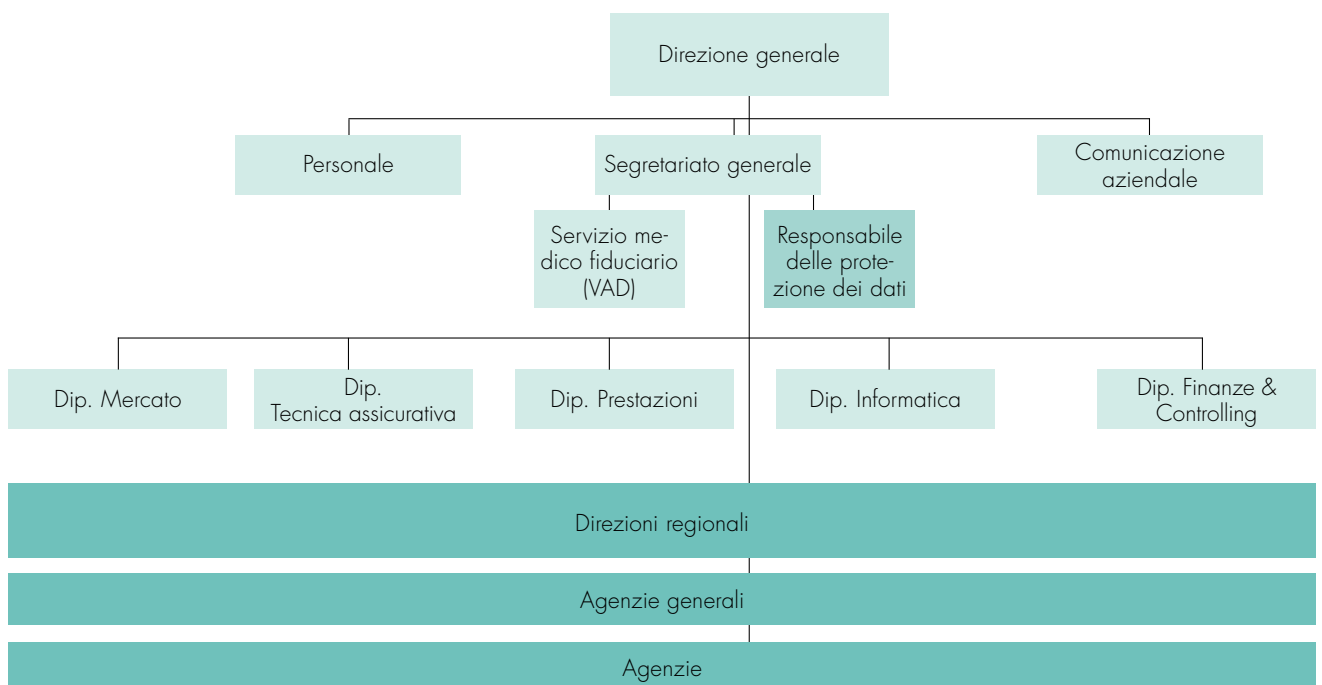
Direzione generale

Personale

Segretariato generale

Comunicazione aziendale

Servizio medico fiduciario (VAD)

Responsabile delle protezione dei dati

Dip. Mercato

Dip. Tecnica assicurativa

Dip. Prestazioni

Dip. Informatica

Dip. Finanze & Controlling

Direzioni regionali

Agenzie generali

Agenzie